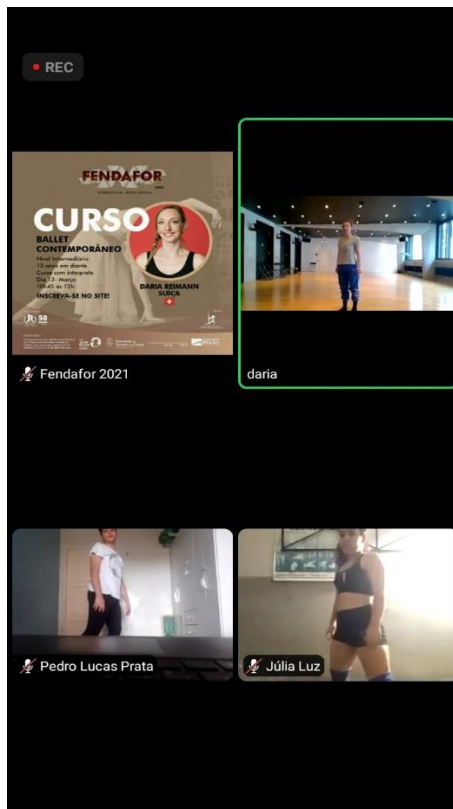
REC

FENDAFOR

CURSO
BALLET CONTEMPORÂNEO
Nível Intermediário
12 anos em diante
Curso com intérprete
Dia 13 - Março
10h45 às 12h
INSCREVA-SE NO SITE!

DARIA REIMANN
SUÍÇA

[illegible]

Fendafor 2021

daria

Pedro Lucas Prata

Júlia Luz